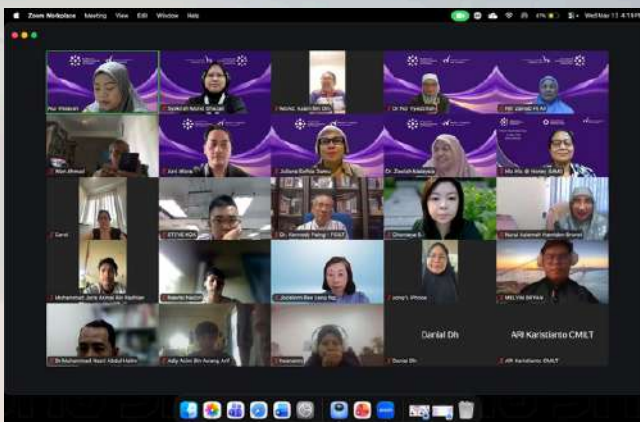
Zoom Workplace Meeting View Edit Window Help

Wed Mar 11 4:15PM

Nur Wasiah

Syakirah Mohd Shaulan

Mohd. Azam bin Oth

Dr Nur Syazilah

Md. Zainal Hi Ar

Alan Ahmad

Azri Wara

Juliana Raffles Dama

Dr. Zuraidah Kaspiah

Hjh Hjh @ Norlela AWAD

Carol

STEVE KOA

Dr. Kenneth Paling - PGSIT

Chemaya B

Nurul Izzatinah Pakmadin Brunei

Mohammad Jazle Azmal Bin Hazlihan

Haseeb Hazzri

Jocelynn Bee Leng Ng

Johny's iPhone

WELYNN BIPAKA

Dr Muhammad Nazri Abdul Halim

Adly Azim Bin Awang Arif

Yusmanim

Danial Dh

ARI Karistianto CMILT

Danial Dh

ARI Karistianto CMILT